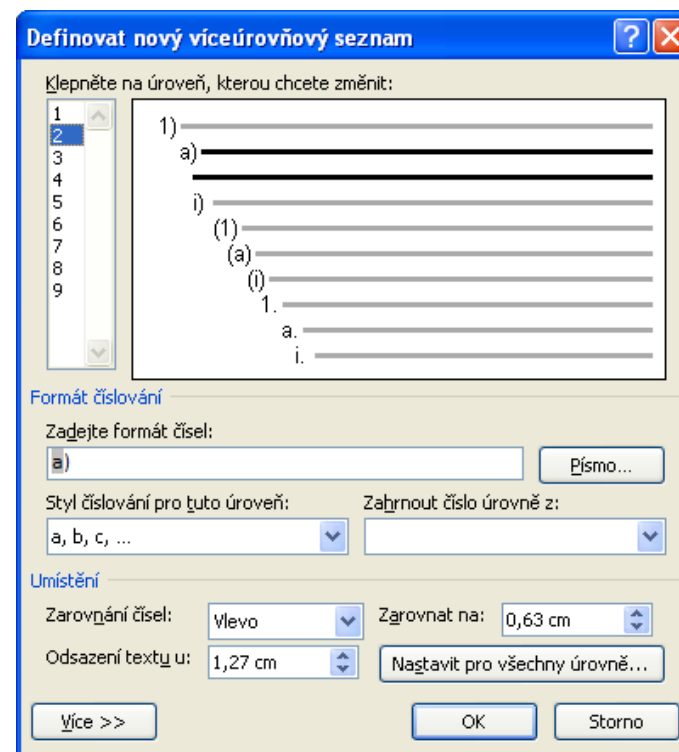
Definovat nový víceúrovňový seznam

Klepněte na úroveň, kterou chcete změnit:

1
2
3
4
5
6
7
8
9

1)
a)
i)
(1)
(a)
(i)
1.
a.
i.

Formát číslování

Zadejte formát čísel:

a)

Písmo...

Styl číslování pro tuto úroveň:

a, b, c, ...

Zahrnout číslo úrovně z:

Umístění

Zarovnání čísel:

Vlevo

Zarovnat na:

0,63 cm

Odsazení textu u:

1,27 cm

Nastavit pro všechny úrovně...

Více >>

OK

Storno